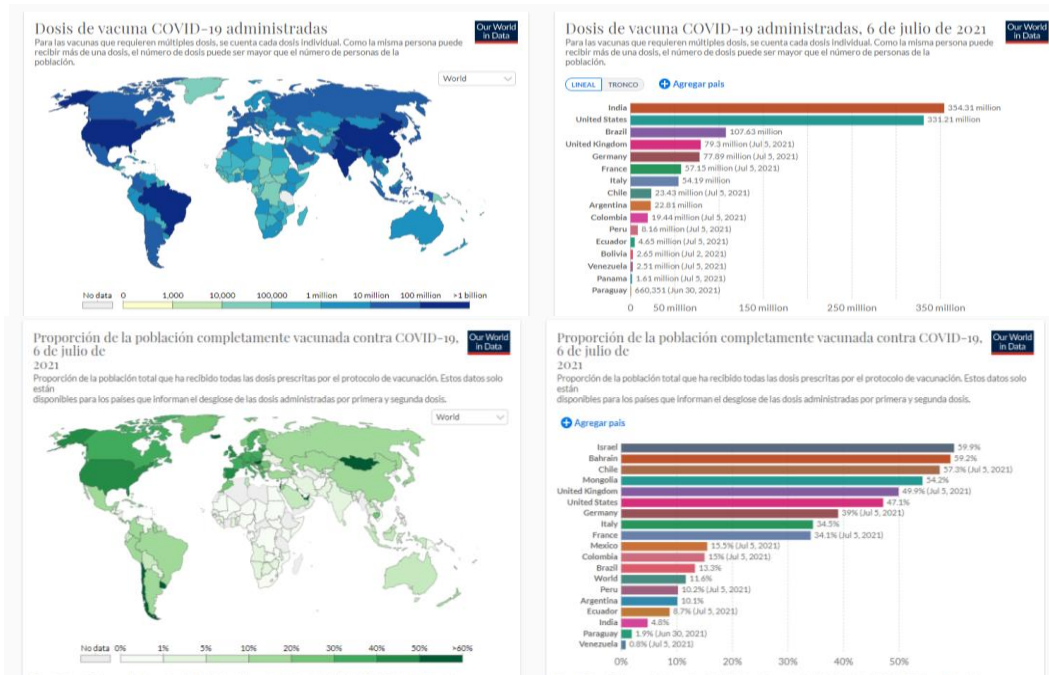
Dosis de vacuna COVID-19 administradas

Our World in Data

Para las vacunas que requieren múltiples dosis, se cuenta cada dosis individual. Como la misma persona puede recibir más de una dosis, el número de dosis puede ser mayor que el número de personas de la población.

World

No data 0 1,000 10,000 100,000 1 million 10 million 100 million >1 billion

Dosis de vacuna COVID-19 administradas, 6 de julio de 2021

Our World in Data

Para las vacunas que requieren múltiples dosis, se cuenta cada dosis individual. Como la misma persona puede recibir más de una dosis, el número de dosis puede ser mayor que el número de personas de la población.

LINEAL TRONCO

Agregar país

India 354.31 million
United States 331.21 million
Brazil 107.63 million
United Kingdom 79.3 million (Jul 5, 2021)
Germany 77.89 million (Jul 5, 2021)
France 57.15 million (Jul 5, 2021)
Italy 54.19 million
Chile 23.43 million (Jul 5, 2021)
Argentina 22.81 million
Colombia 19.44 million (Jul 5, 2021)
Peru 8.16 million (Jul 5, 2021)
Ecuador 4.65 million (Jul 5, 2021)
Bolivia 2.65 million (Jul 2, 2021)
Venezuela 2.51 million (Jul 5, 2021)
Panama 1.61 million (Jul 5, 2021)
Paraguay 660,351 (Jun 30, 2021)

0 50 million 150 million 250 million 350 million

Proporción de la población completamente vacunada contra COVID-19, 6 de julio de 2021

Our World in Data

Proporción de la población total que ha recibido todas las dosis prescritas por el protocolo de vacunación. Estos datos solo están disponibles para los países que informan el desglose de las dosis administradas por primera y segunda dosis.

World

No data 0% 1% 5% 10% 20% 30% 40% 50% >60%

Proporción de la población completamente vacunada contra COVID-19, 6 de julio de 2021

Our World in Data

Proporción de la población total que ha recibido todas las dosis prescritas por el protocolo de vacunación. Estos datos solo están disponibles para los países que informan el desglose de las dosis administradas por primera y segunda dosis.

Agregar país

Israel 59.9%
Bahrain 59.2%
Chile 57.3% (Jul 5, 2021)
Mongolia 54.2%
United Kingdom 49.9% (Jul 5, 2021)
United States 47.1%
Germany 39% (Jul 5, 2021)
Italy 34.5%
France 34.1% (Jul 5, 2021)
Mexico 15.5% (Jul 5, 2021)
Colombia 15% (Jul 5, 2021)
Brazil 13.3%
World 11.6%
Peru 10.2% (Jul 5, 2021)
Argentina 10.1%
Ecuador 8.7% (Jul 5, 2021)
India 4.8%
Paraguay 1.9% (Jun 30, 2021)
Venezuela 0.8% (Jul 5, 2021)

0% 10% 20% 30% 40% 50%